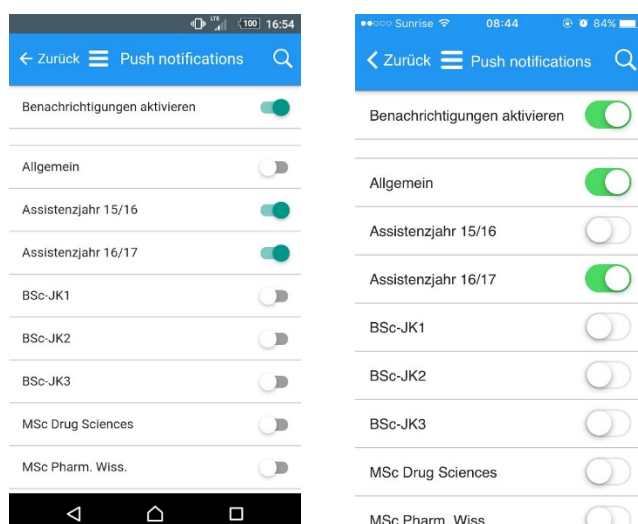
100 16:54

← Zurück Push notifications

Benachrichtigungen aktivieren

Allgemein

Assistenzjahr 15/16

Assistenzjahr 16/17

BSc-JK1

BSc-JK2

BSc-JK3

MSc Drug Sciences

MSc Pharm. Wiss.

Sunrise 08:44 84%

Zurück Push notifications

Benachrichtigungen aktivieren

Allgemein

Assistenzjahr 15/16

Assistenzjahr 16/17

BSc-JK1

BSc-JK2

BSc-JK3

MSc Drug Sciences

MSc Pharm. Wiss.